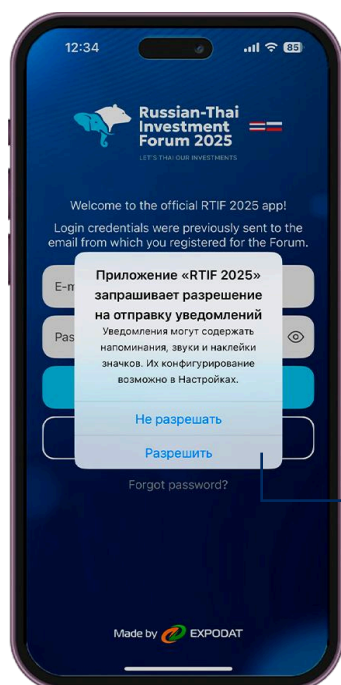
12:34

85

Russian-Thai Investment Forum 2025

LET'S THAI OUR INVESTMENTS

Welcome to the official RTIF 2025 app!

Login credentials were previously sent to the email from which you registered for the Forum.

E-m

Pas

Приложение «RTIF 2025» запрашивает разрешение на отправку уведомлений

Уведомления могут содержать напоминания, звуки и наклейки значков. Их конфигурирование возможно в Настройках.

Не разрешать

Разрешить

Forgot password?

Made by EXPODAT